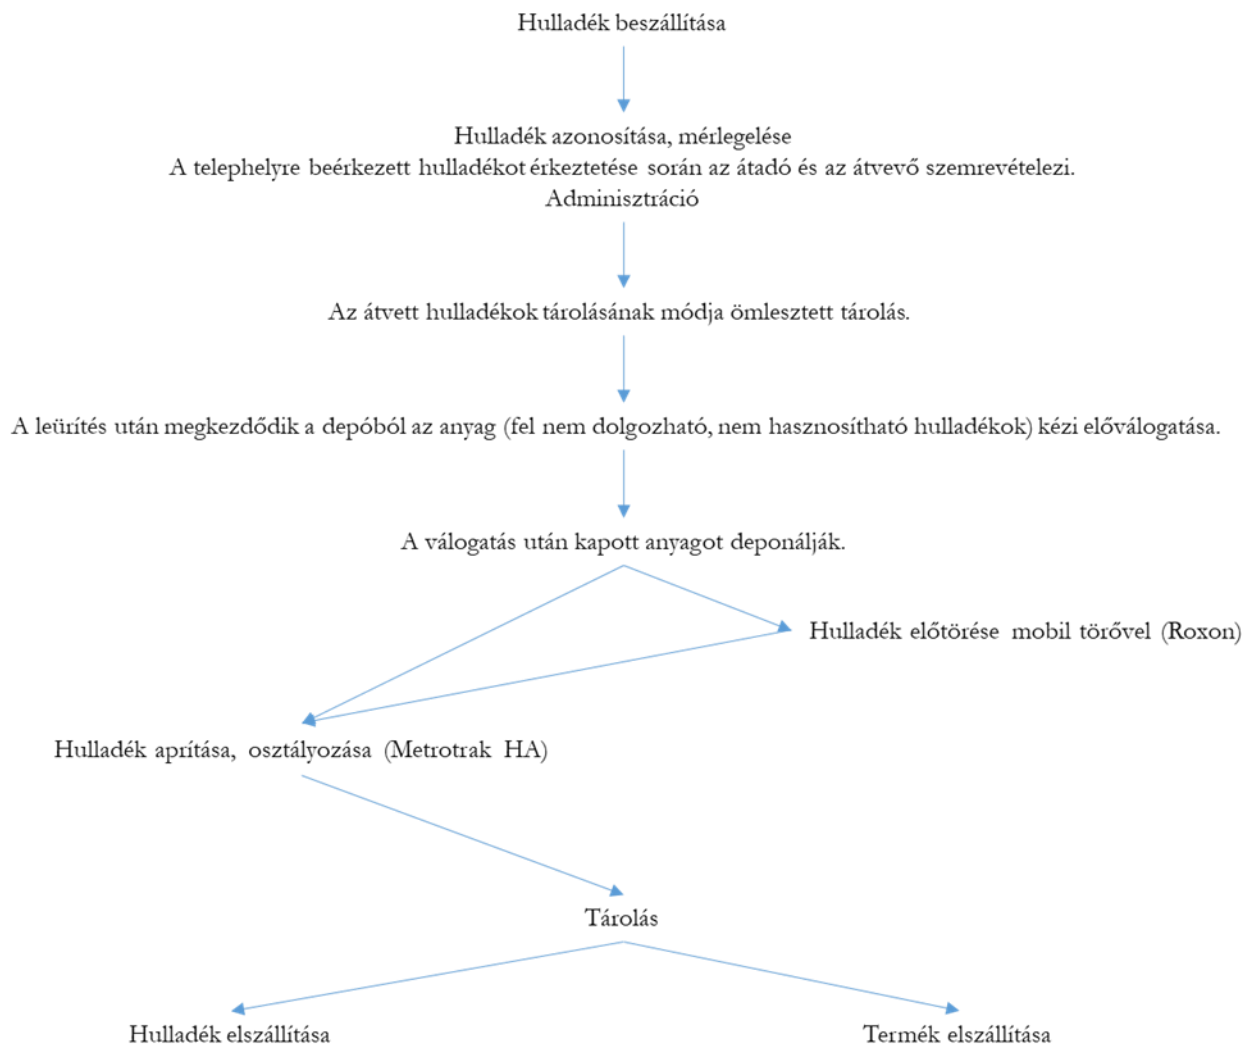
Hulladék beszállítása

Hulladék azonosítása, mérlegelése
A telephelyre beérkezett hulladékot érkeztetése során az átadó és az átvevő szemrevételezi.
Adminisztráció

Az átvett hulladékok tárolásának módja ömlesztett tárolás.

A leürítés után megkezdődik a depóból az anyag (fel nem dolgozható, nem hasznosítható hulladékok) kézi előválogatása.

A válogatás után kapott anyagot deponálják.

Hulladék előtörése mobil törővel (Roxon)

Hulladék aprítása, osztályozása (Metrotrak HA)

Tárolás

Hulladék elszállítása

Termék elszállítása